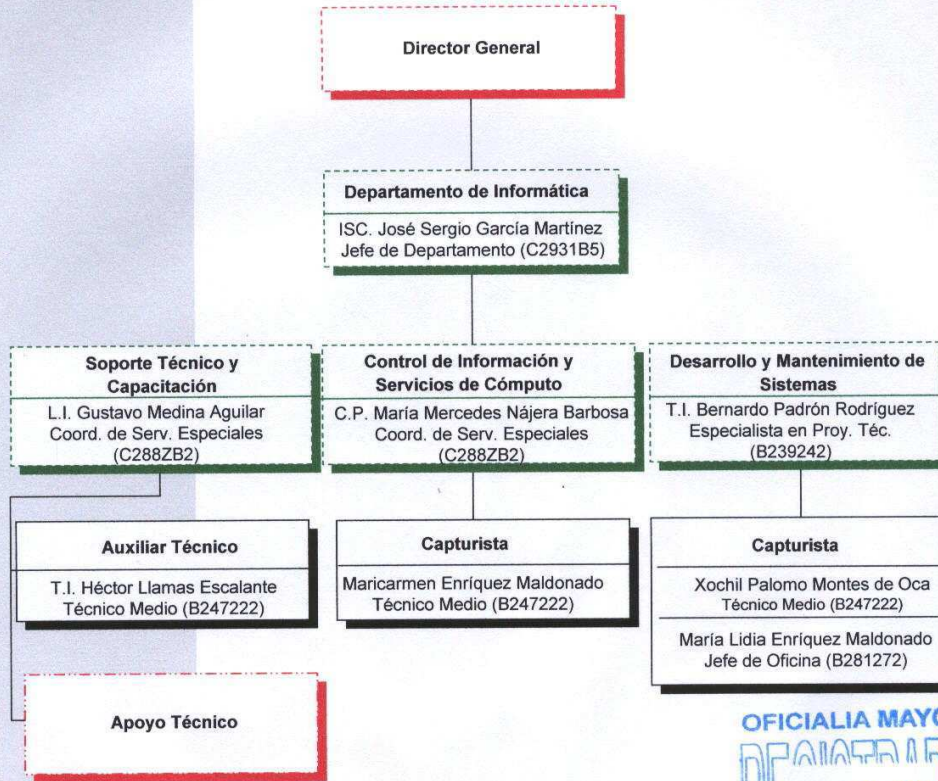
Director General

Departamento de Informática
ISC. José Sergio García Martínez
Jefe de Departamento (C2931B5)

Soporte Técnico y Capacitación
L.I. Gustavo Medina Aguilar
Coord. de Serv. Especiales
(C288ZB2)

Control de Información y Servicios de Cómputo
C.P. María Mercedes Nájera Barbosa
Coord. de Serv. Especiales
(C288ZB2)

Desarrollo y Mantenimiento de Sistemas
T.I. Bernardo Padrón Rodríguez
Especialista en Proy. Téc.
(B239242)

Auxiliar Técnico
T.I. Héctor Llamas Escalante
Técnico Medio (B247222)

Capturista
Maricarmen Enríquez Maldonado
Técnico Medio (B247222)

Capturista
Xochil Palomo Montes de Oca
Técnico Medio (B247222)
María Lidia Enríquez Maldonado
Jefe de Oficina (B281272)

Apoyo Técnico

OFICIALIA MAY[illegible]
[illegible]